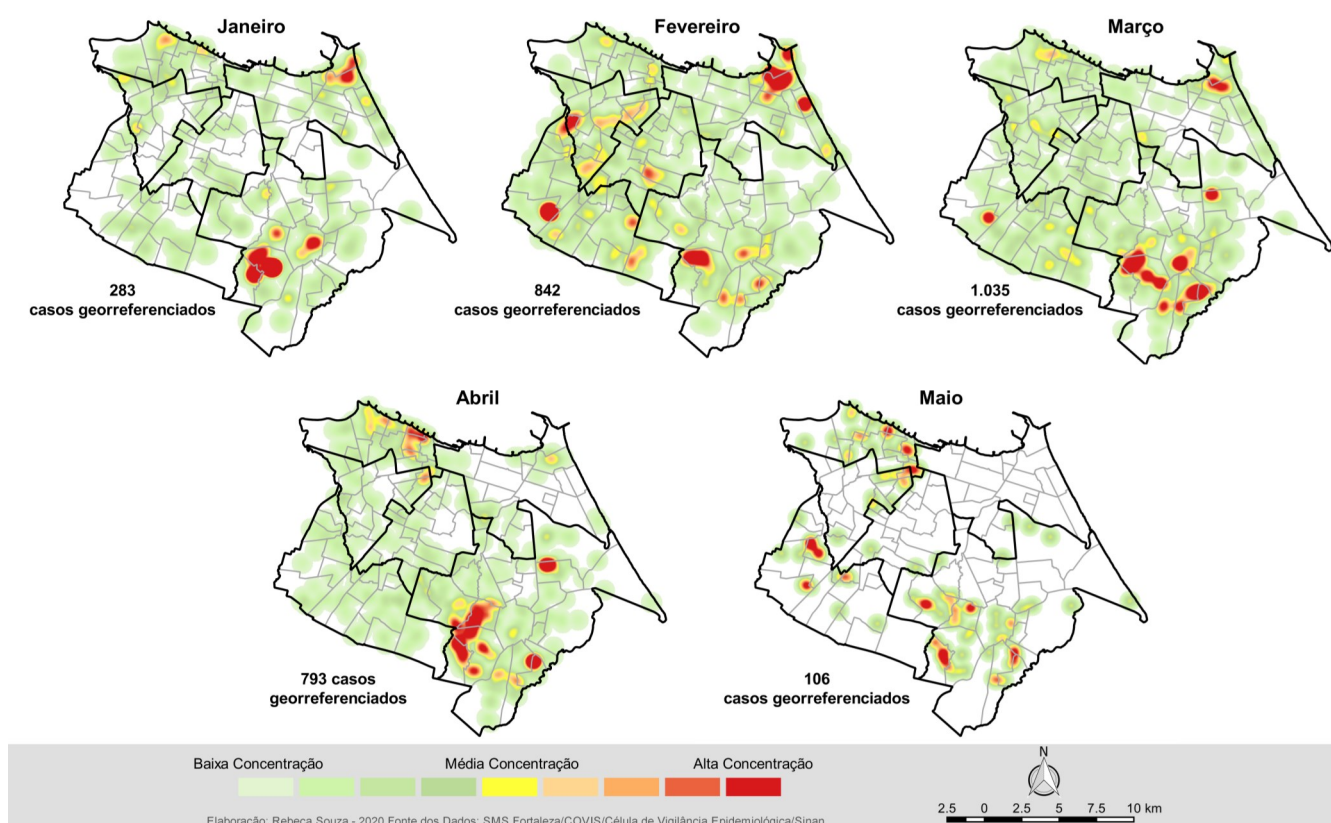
Janeiro

283
casos georreferenciados

Fevereiro

842
casos georreferenciados

Março

1.035
casos georreferenciados

Abril

793 casos
georreferenciados

Maio

106
casos georreferenciados

Baixa Concentração
Média Concentração
Alta Concentração

N

2.5 0 2.5 5 7.5 10 km

Elaboração: Rebeca Souza - 2020 Fonte dos Dados: SMS Fortaleza/COVIS/Célula de Vigilância Epidemiológica/Sinan